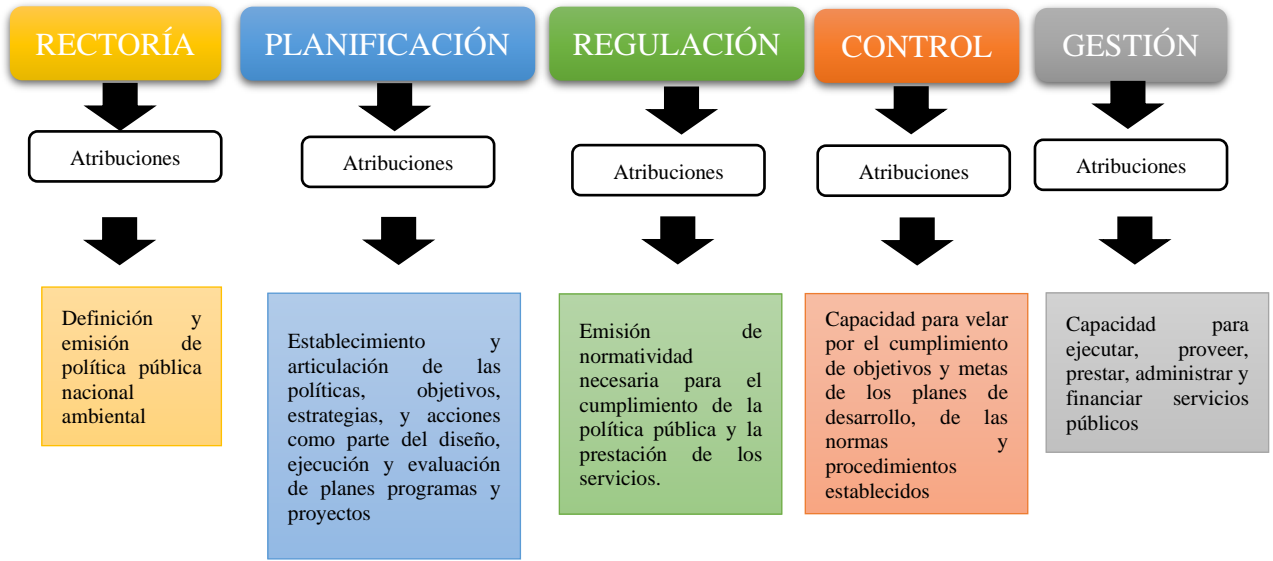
RECTORÍA

Atribuciones

Definición y emisión de política pública nacional ambiental

PLANIFICACIÓN

Atribuciones

Establecimiento y articulación de las políticas, objetivos, estrategias, y acciones como parte del diseño, ejecución y evaluación de planes programas y proyectos

REGULACIÓN

Atribuciones

Emisión de normatividad necesaria para el cumplimiento de la política pública y la prestación de los servicios.

CONTROL

Atribuciones

Capacidad para velar por el cumplimiento de objetivos y metas de los planes de desarrollo, de las normas y procedimientos establecidos

GESTIÓN

Atribuciones

Capacidad para ejecutar, proveer, prestar, administrar y financiar servicios públicos